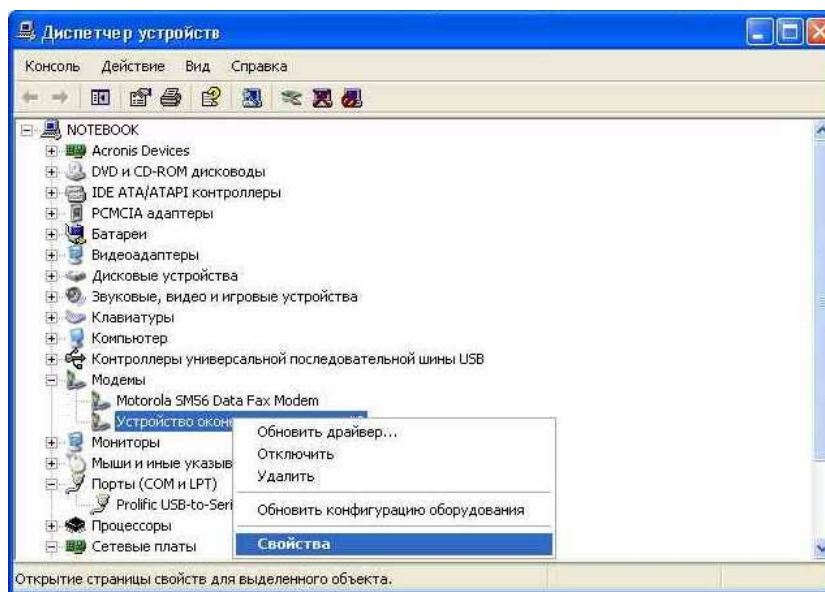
Диспетчер устройств

Консоль Действие Вид Справка

NOTEBOOK
Acronis Devices
DVD и CD-ROM дисководы
IDE ATA/ATAPI контроллеры
PCMCIA адаптеры
Батареи
Видеоадаптеры
Дисковые устройства
Звуковые, видео и игровые устройства
Клавиатуры
Компьютер
Контроллеры универсальной последовательной шины USB
Модемы
Motorola SM56 Data Fax Modem
Устройство оконе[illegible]
Мониторы
Мыши и иные указыв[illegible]
Порты (COM и LPT)
Prolific USB-to-Seri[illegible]
Процессоры
Сетевые платы

Обновить драйвер...
Отключить
Удалить
Обновить конфигурацию оборудования
Свойства

Открытие страницы свойств для выделенного объекта.